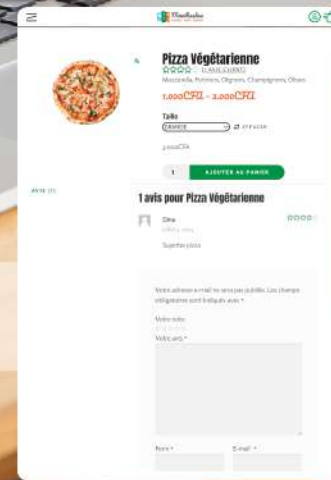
Pizza Végétarienne

(1 AVIS CLIENT)

Mozzarella, Poivrons, Oignons, Champignons, Olives

1.000CFA – 2.000CFA

Taille

GRANDE

EFFACER

2.000CFA

1

AJOUTER AU PANIER

AVIS (1)

1 avis pour Pizza Végétarienne

Dina

Superbe pizza

Votre adresse e-mail ne sera pas publiée. Les champs obligatoires sont indiqués avec *

Votre note

Votre avis *

Nom *

E-mail *